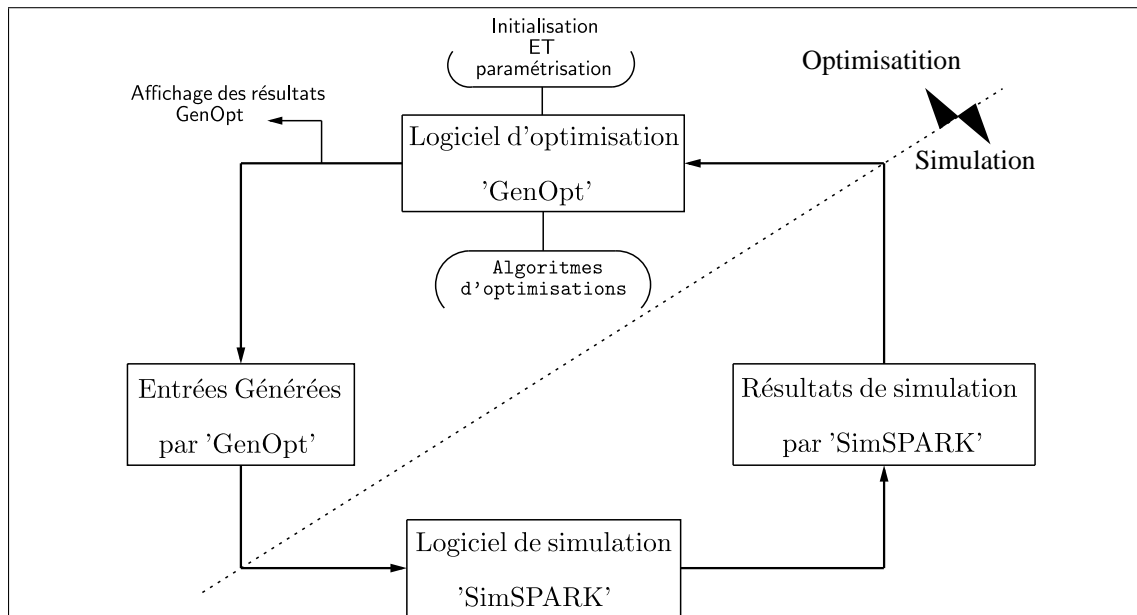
Initialisation
ET
paramétrisation

Optimisatition

Affichage des résultats
GenOpt

Logiciel d'optimisation
'GenOpt'

Simulation

Algoritmes
d'optimisations

Entrées Générées
par 'GenOpt'

Résultats de simulation
par 'SimSPARK'

Logiciel de simulation
'SimSPARK'